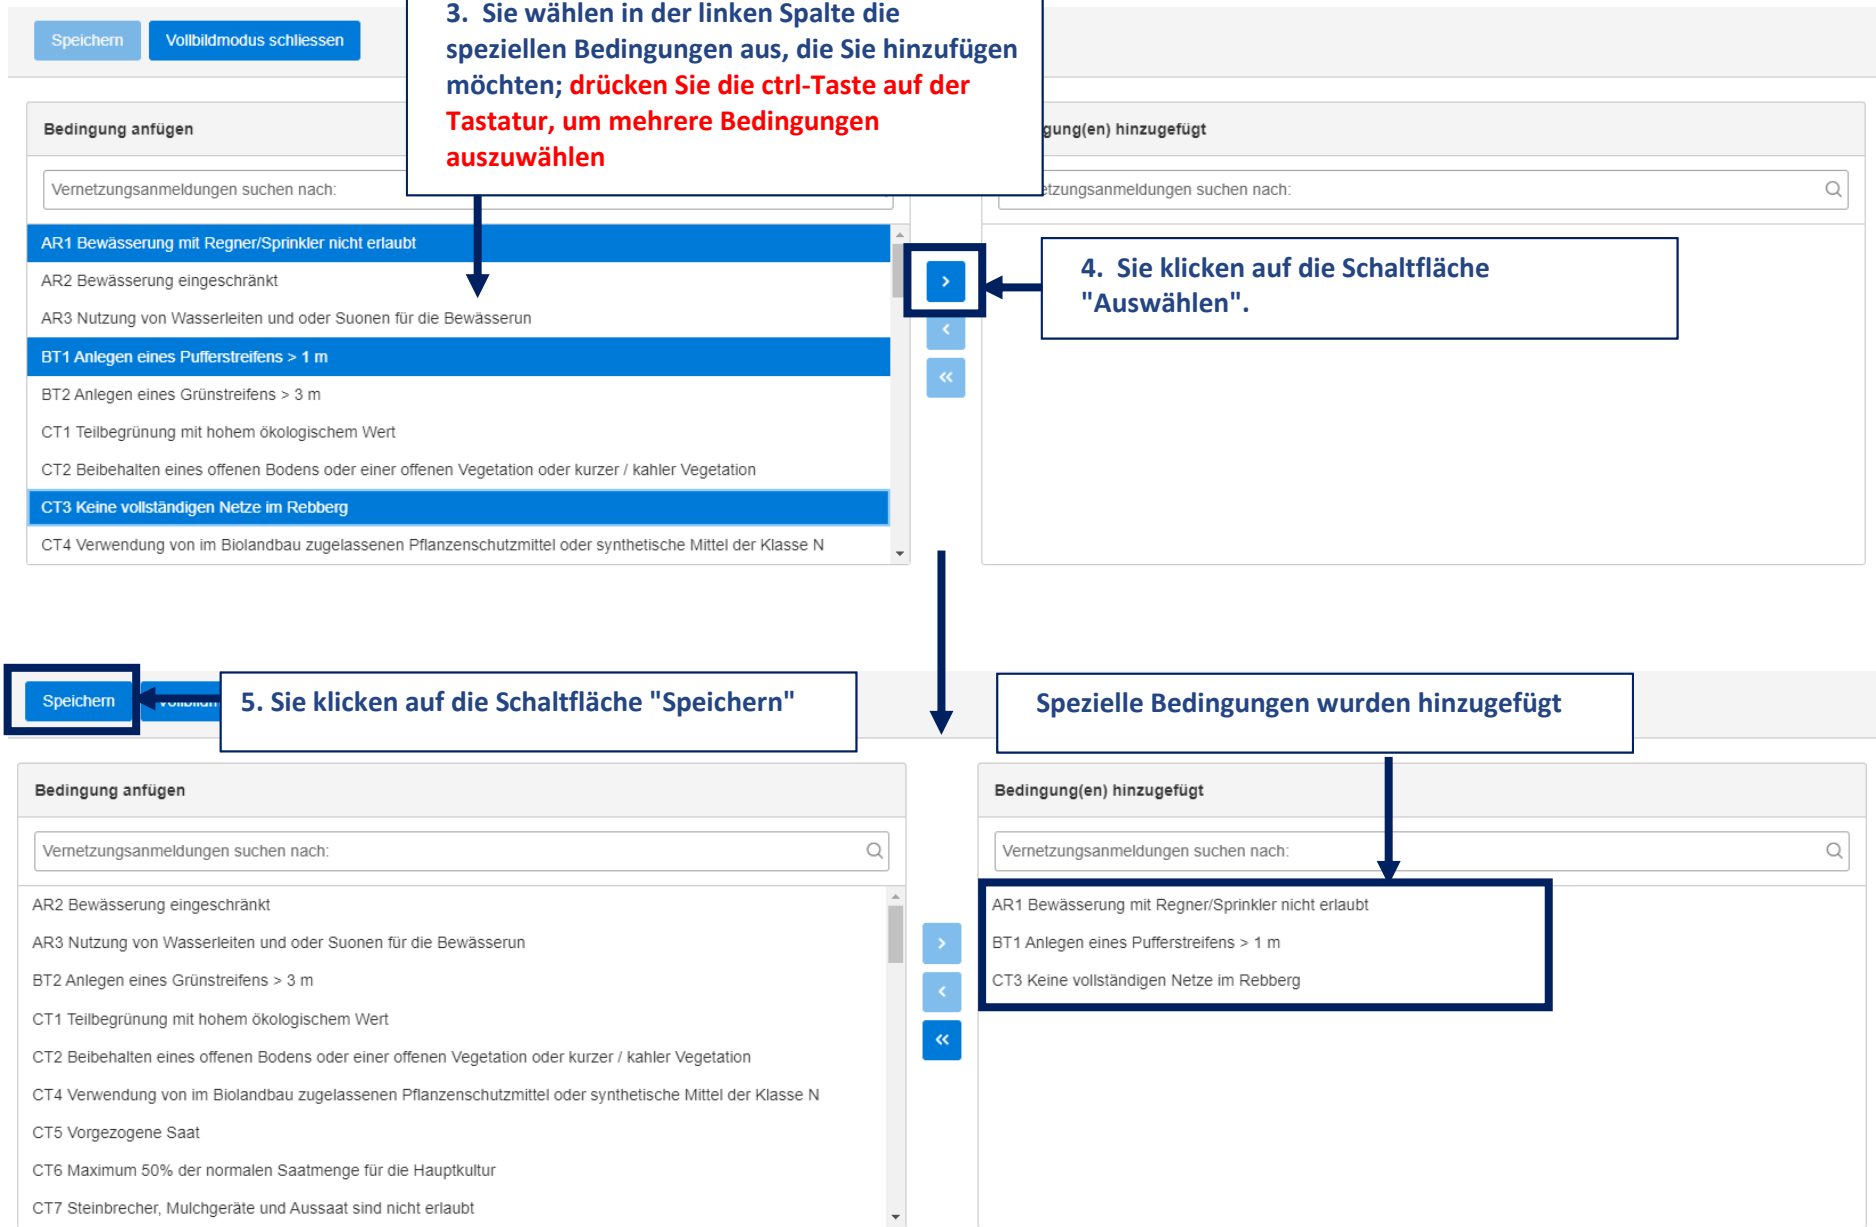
Speichern Vollbildmodus schliessen

3. Sie wählen in der linken Spalte die speziellen Bedingungen aus, die Sie hinzufügen möchten; drücken Sie die ctrl-Taste auf der Tastatur, um mehrere Bedingungen auszuwählen

Bedingung anfügen

Vernetzungsanmeldungen suchen nach:

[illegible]gung(en) hinzugefügt

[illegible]tzungsanmeldungen suchen nach:

AR1 Bewässerung mit Regner/Sprinkler nicht erlaubt
AR2 Bewässerung eingeschränkt
AR3 Nutzung von Wasserleiten und oder Suonen für die Bewässerun
BT1 Anlegen eines Pufferstreifens > 1 m
BT2 Anlegen eines Grünstreifens > 3 m
CT1 Teilbegrünung mit hohem ökologischem Wert
CT2 Beibehalten eines offenen Bodens oder einer offenen Vegetation oder kurzer / kahler Vegetation
CT3 Keine vollständigen Netze im Rebberg
CT4 Verwendung von im Biolandbau zugelassenen Pflanzenschutzmittel oder synthetische Mittel der Klasse N

4. Sie klicken auf die Schaltfläche "Auswählen".

Speichern

5. Sie klicken auf die Schaltfläche "Speichern"

Spezielle Bedingungen wurden hinzugefügt

Bedingung anfügen

Vernetzungsanmeldungen suchen nach:

AR2 Bewässerung eingeschränkt
AR3 Nutzung von Wasserleiten und oder Suonen für die Bewässerun
BT2 Anlegen eines Grünstreifens > 3 m
CT1 Teilbegrünung mit hohem ökologischem Wert
CT2 Beibehalten eines offenen Bodens oder einer offenen Vegetation oder kurzer / kahler Vegetation
CT4 Verwendung von im Biolandbau zugelassenen Pflanzenschutzmittel oder synthetische Mittel der Klasse N
CT5 Vorgezogene Saat
CT6 Maximum 50% der normalen Saatmenge für die Hauptkultur
CT7 Steinbrecher, Mulchgeräte und Aussaat sind nicht erlaubt

Bedingung(en) hinzugefügt

Vernetzungsanmeldungen suchen nach:

AR1 Bewässerung mit Regner/Sprinkler nicht erlaubt
BT1 Anlegen eines Pufferstreifens > 1 m
CT3 Keine vollständigen Netze im Rebberg